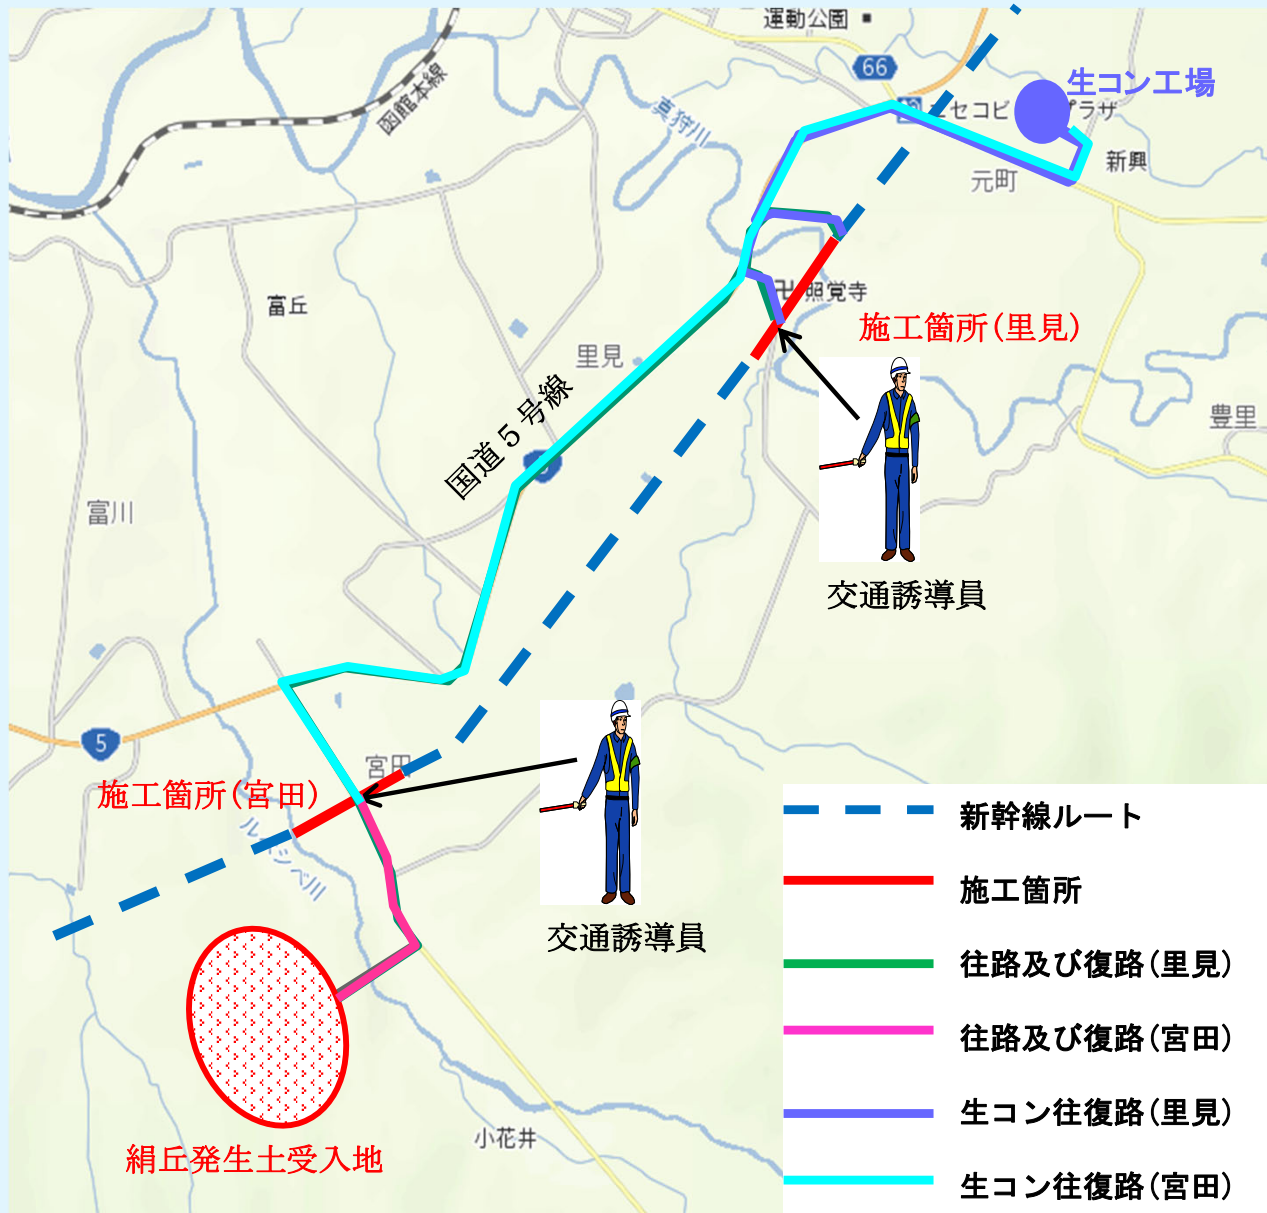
運動公園
66
函館本線
真狩川
ニセコビュープラザ
生コン工場
新興
元町
富丘
照覚寺
施工箇所(里見)
里見
国道5号線
豊里
富川
交通誘導員
5
宮田
施工箇所(宮田)
ルベシベ川
交通誘導員
絹丘発生土受入地
小花井

新幹線ルート
施工箇所
往路及び復路(里見)
往路及び復路(宮田)
生コン往復路(里見)
生コン往復路(宮田)